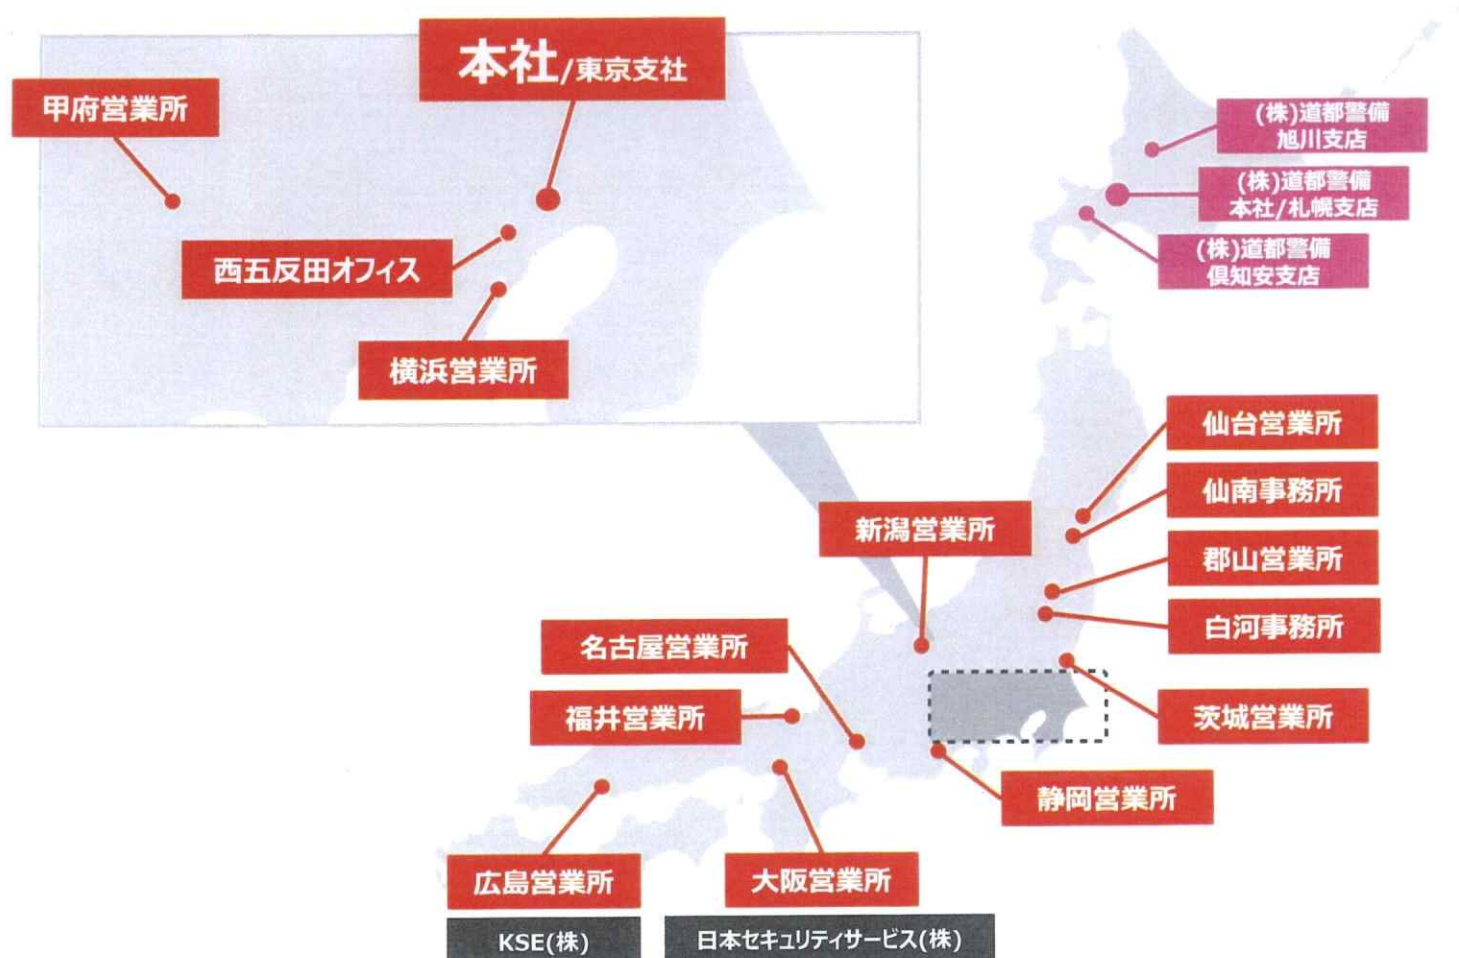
本社/東京支社

甲府営業所

西五反田オフィス

横浜営業所

(株)道都警備
旭川支店

(株)道都警備
本社/札幌支店

(株)道都警備
倶知安支店

仙台営業所

仙南事務所

郡山営業所

白河事務所

新潟営業所

名古屋営業所

福井営業所

茨城営業所

静岡営業所

広島営業所

KSE(株)

大阪営業所

日本セキュリティサービス(株)